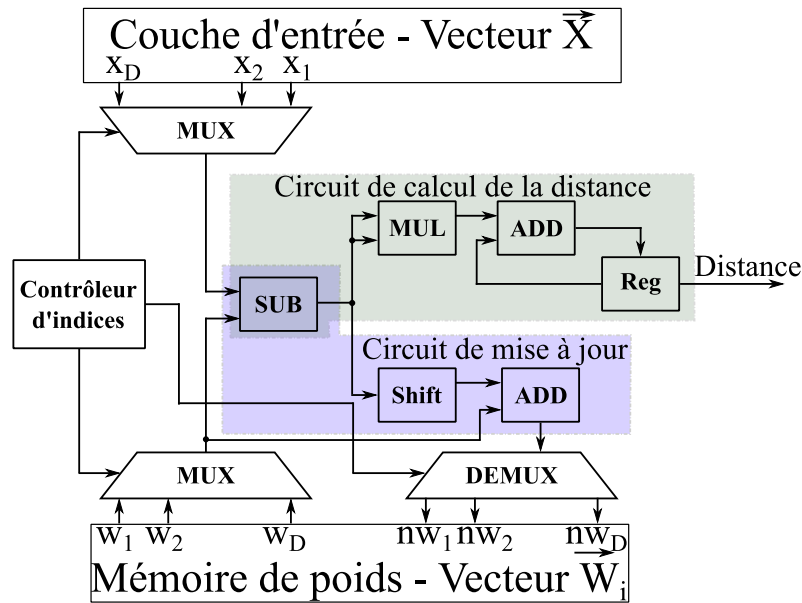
Couche d'entrée - Vecteur $\overrightarrow{X}$

$x_D$ $x_2$ $x_1$

MUX

Circuit de calcul de la distance

MUL

ADD

Reg

Distance

Contrôleur d'indices

SUB

Circuit de mise à jour

Shift

ADD

MUX

DEMUX

$w_1$ $w_2$ $w_D$ $nw_1$ $nw_2$ $nw_D$

Mémoire de poids - Vecteur $\overrightarrow{W_i}$